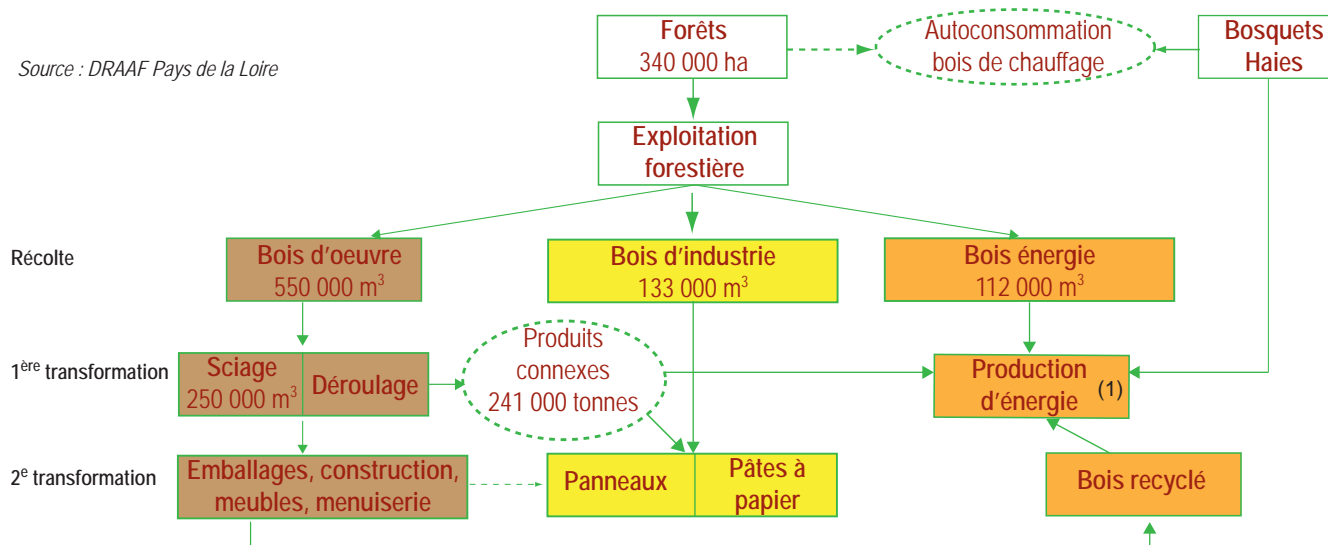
Source : DRAAF Pays de la Loire

Forêts
340 000 ha

Autoconsommation
bois de chauffage

Bosquets
Haies

Exploitation
forestière

Récolte

Bois d'oeuvre
550 000 m$^3$

Bois d'industrie
133 000 m$^3$

Bois énergie
112 000 m$^3$

1$^{ère}$ transformation

Sciage
250 000 m$^3$

Déroulage

Produits
connexes
241 000 tonnes

Production
d'énergie (1)

2$^e$ transformation

Emballages, construction,
meubles, menuiserie

Panneaux

Pâtes à
papier

Bois recyclé